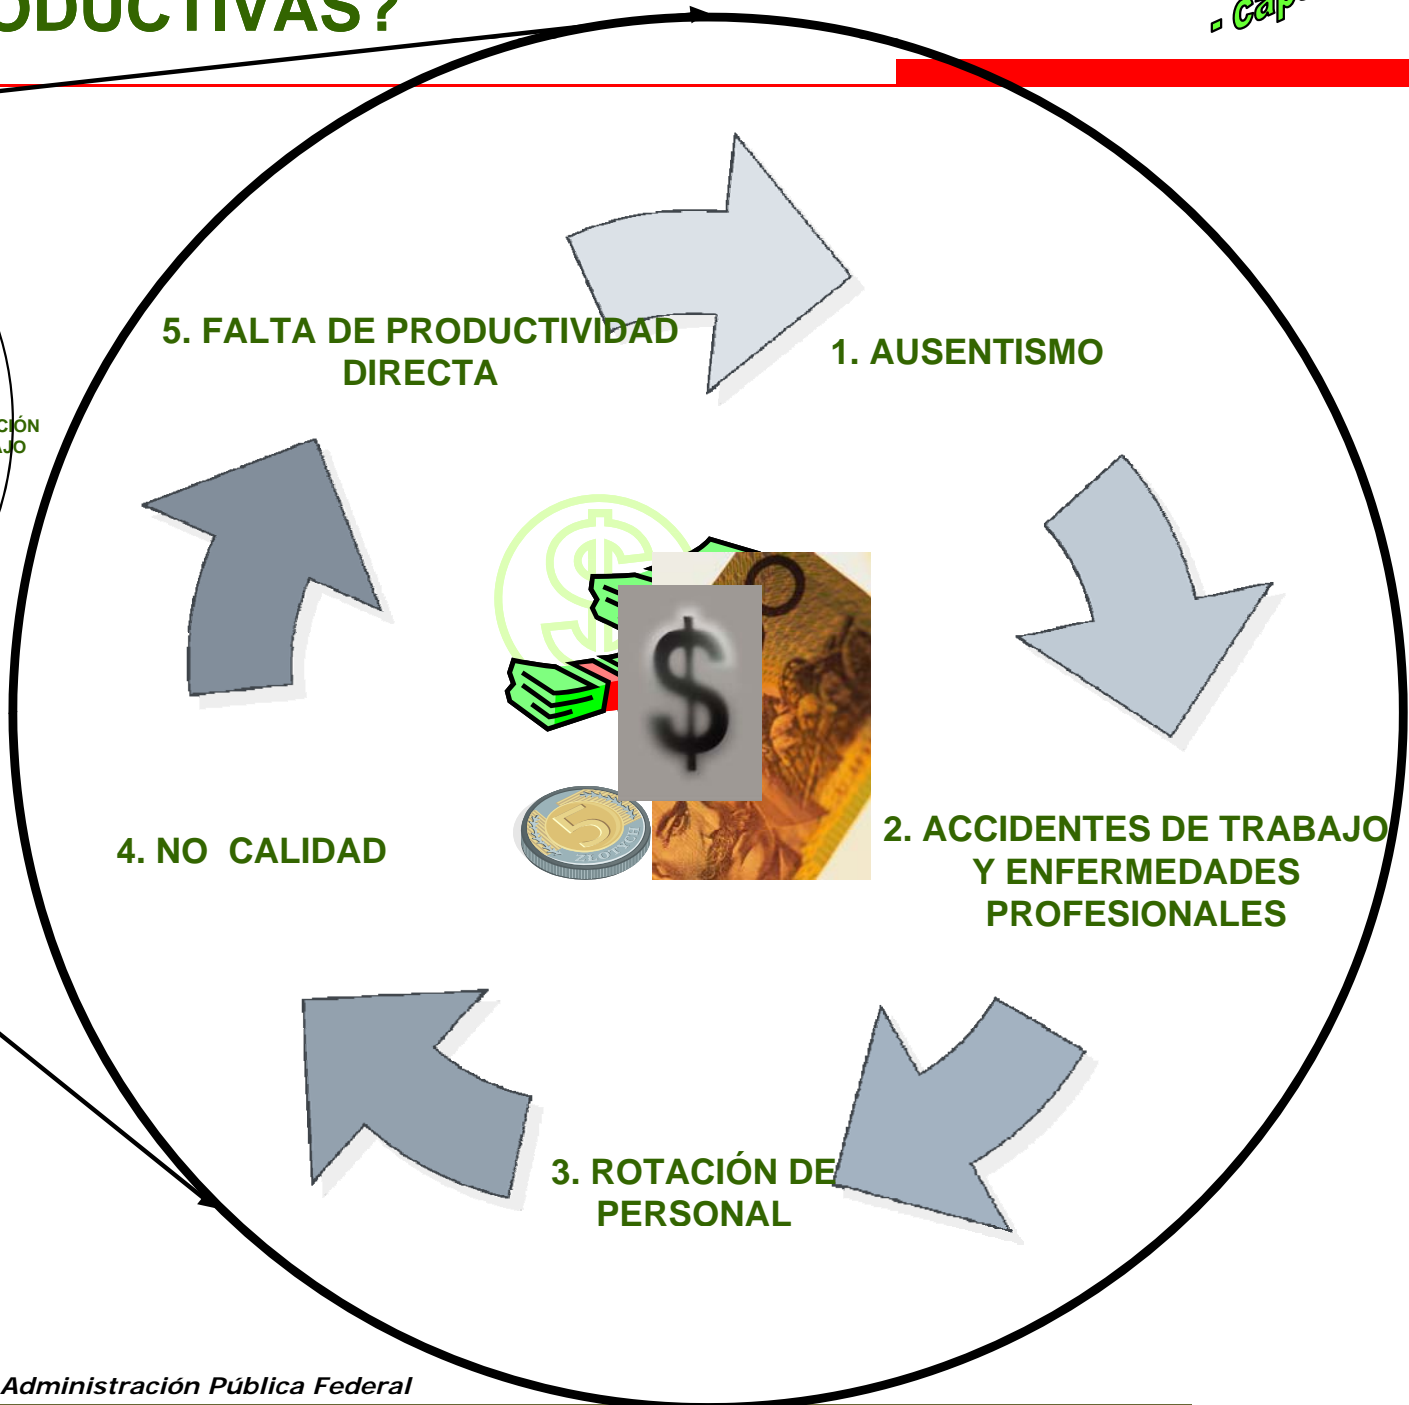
ODUCTIVAS?

- Cap

CIÓN
JO

5. FALTA DE PRODUCTIVIDAD DIRECTA

1. AUSENTISMO

2. ACCIDENTES DE TRABAJO Y ENFERMEDADES PROFESIONALES

3. ROTACIÓN DE PERSONAL

4. NO CALIDAD

5

ZLOTYCH

$

Administración Pública Federal